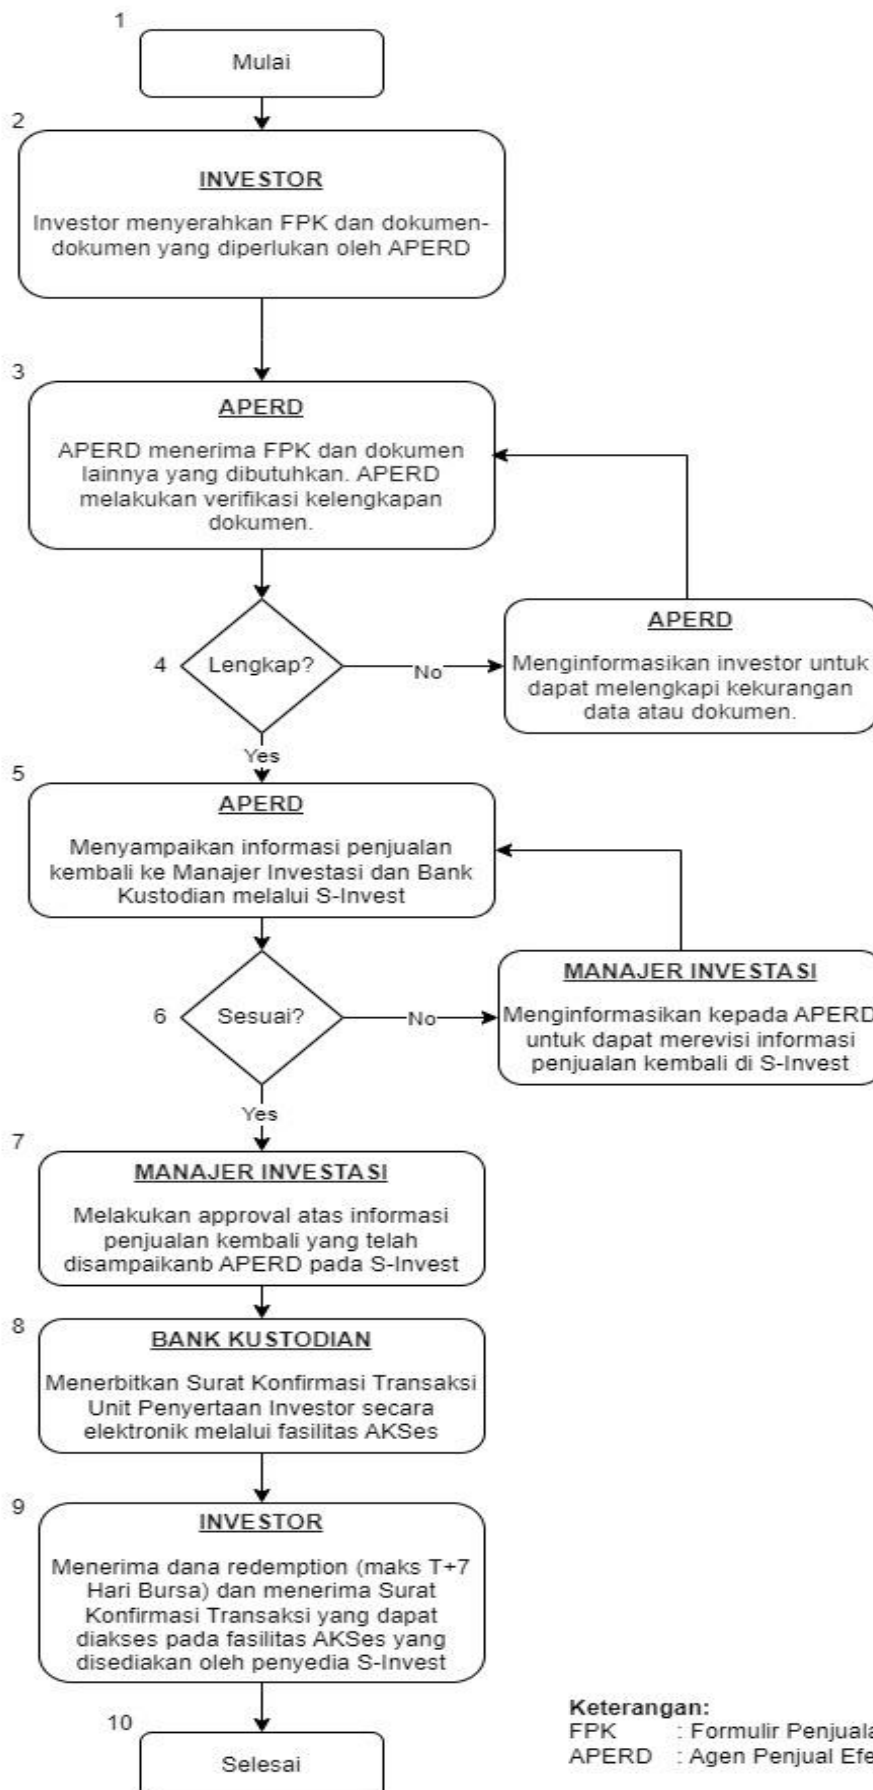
1

Mulai

2

INVESTOR

Investor menyerahkan FPK dan dokumen-dokumen yang diperlukan oleh APERD

3

APERD

APERD menerima FPK dan dokumen lainnya yang dibutuhkan. APERD melakukan verifikasi kelengkapan dokumen.

4

Lengkap?

No

APERD

Menginformasikan investor untuk dapat melengkapi kekurangan data atau dokumen.

Yes

5

APERD

Menyampaikan informasi penjualan kembali ke Manajer Investasi dan Bank Kustodian melalui S-Invest

6

Sesuai?

No

MANAJER INVESTASI

Menginformasikan kepada APERD untuk dapat merevisi informasi penjualan kembali di S-Invest

Yes

7

MANAJER INVESTASI

Melakukan approval atas informasi penjualan kembali yang telah disampaikanb APERD pada S-Invest

8

BANK KUSTODIAN

Menerbitkan Surat Konfirmasi Transaksi Unit Penyertaan Investor secara elektronik melalui fasilitas AKSes

9

INVESTOR

Menerima dana redemption (maks T+7 Hari Bursa) dan menerima Surat Konfirmasi Transaksi yang dapat diakses pada fasilitas AKSes yang disediakan oleh penyedia S-Invest

10

Selesai

Keterangan:
FPK : Formulir Penjuala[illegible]
APERD : Agen Penjual Efe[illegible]